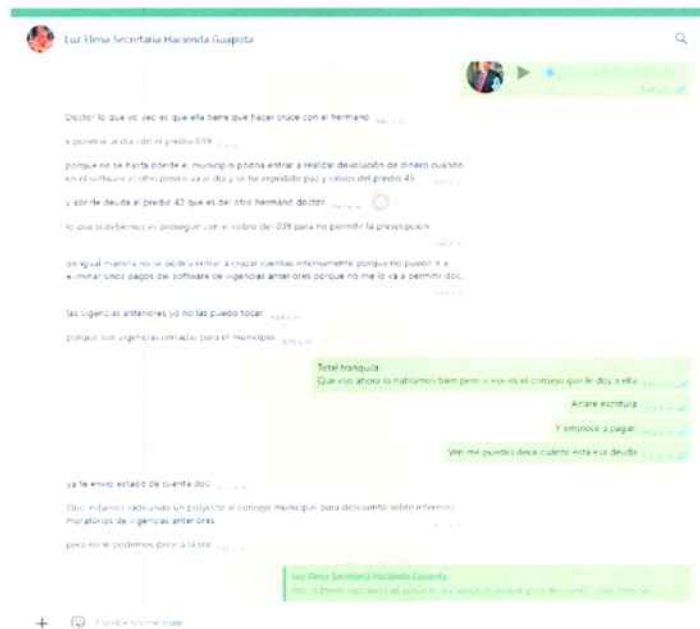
Luz Elena Secretaria Hacienda Guapota

Doctor lo que yo veo es que ella tiene que hacer cruce con el hermano

a ponerse al dia con el predio 039

porque no se hasta donde el municipio podria entrar a realizar devolucion de dinero cuando en el software el otro predio va al dia y se ha expedido paz y salvos del predio 43

y por de deuda el predio 42 que es del otro hermano doctor

lo que si deberiamos es proseguir con el cobro del 039 para no permitir la prescripcion

de igual manera no se podria entrar a cruzar cuentas internamente porque no puedo ir a eliminar unos pagos del software de vigencias anteriores porque no me lo va a permitir doc

las vigencias anteriores yo no las puedo tocar

porque son vigencias cerradas para el municipio

Total tranquila
Que vos ahora lo hablamos bien pero si es es el consejo que le doy a ella

Aclare escritura

Y empiece a pagar

Ven me puedes decir cuanto esta esa deuda

ya te envio estado de cuenta doc

Doc estamos radicando un proyecto al concejo municipal para descuento sobre intereses moratorios de vigencias anteriores

pero no le podemos decir a la sra

Luz Elena Secretaria Hacienda Guapota
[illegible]

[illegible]